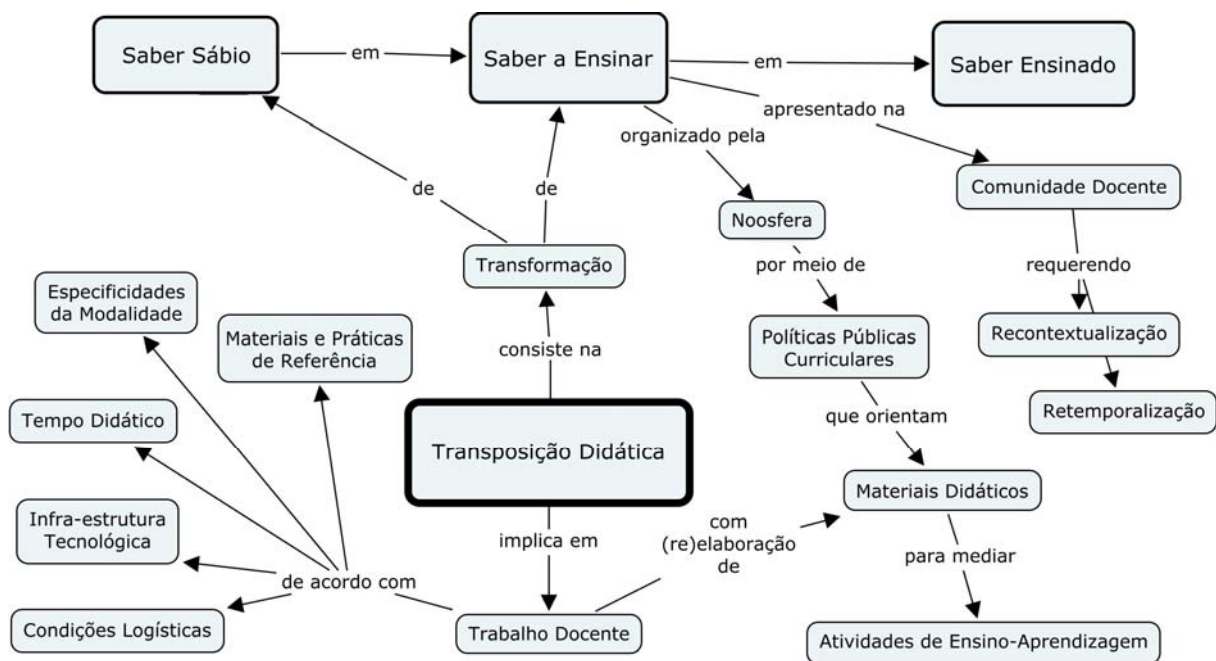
Saber Sábio

em

Saber a Ensinar

em

Saber Ensinado

apresentado na

organizado pela

de

de

Comunidade Docente

Noosfera

Transformação

requerendo

por meio de

Especificidades da Modalidade

Materiais e Práticas de Referência

consiste na

Políticas Públicas Curriculares

Recontextualização

Tempo Didático

Transposição Didática

que orientam

Retemporalização

Materiais Didáticos

Infra-estrutura Tecnológica

implica em

com (re)elaboração de

para mediar

de acordo com

Condições Logísticas

Trabalho Docente

Atividades de Ensino-Aprendizagem